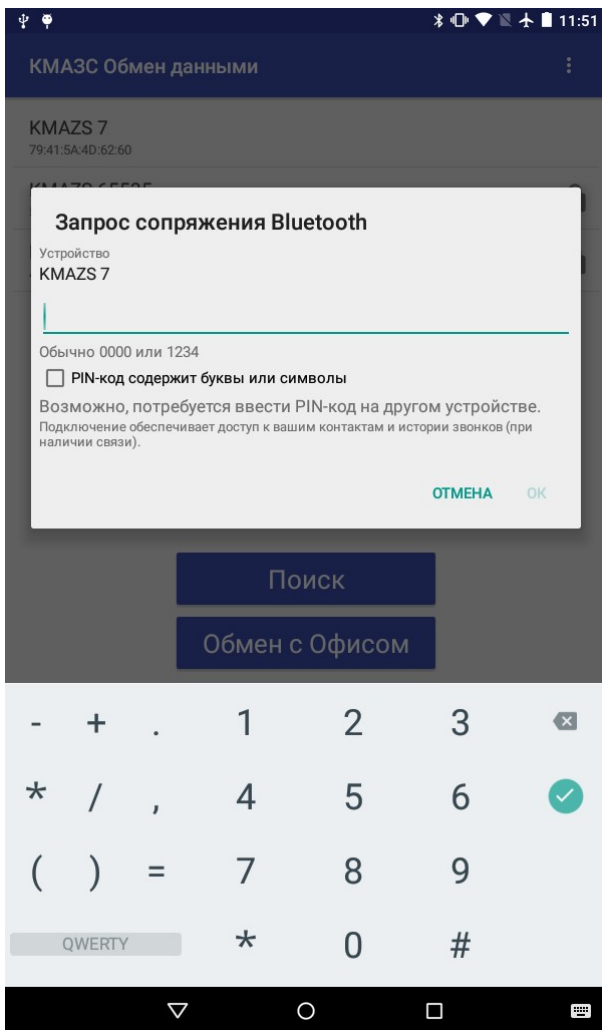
11:51

КМАЗС Обмен данными

KMAZS 7
79:41:5A:4D:62:60

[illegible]

Запрос сопряжения Bluetooth

Устройство
KMAZS 7

Обычно 0000 или 1234

PIN-код содержит буквы или символы

Возможно, потребуется ввести PIN-код на другом устройстве.
Подключение обеспечивает доступ к вашим контактам и истории звонков (при наличии связи).

ОТМЕНА OK

Поиск

Обмен с Офисом

- + . 1 2 3
* / , 4 5 6
( ) = 7 8 9
QWERTY * 0 #